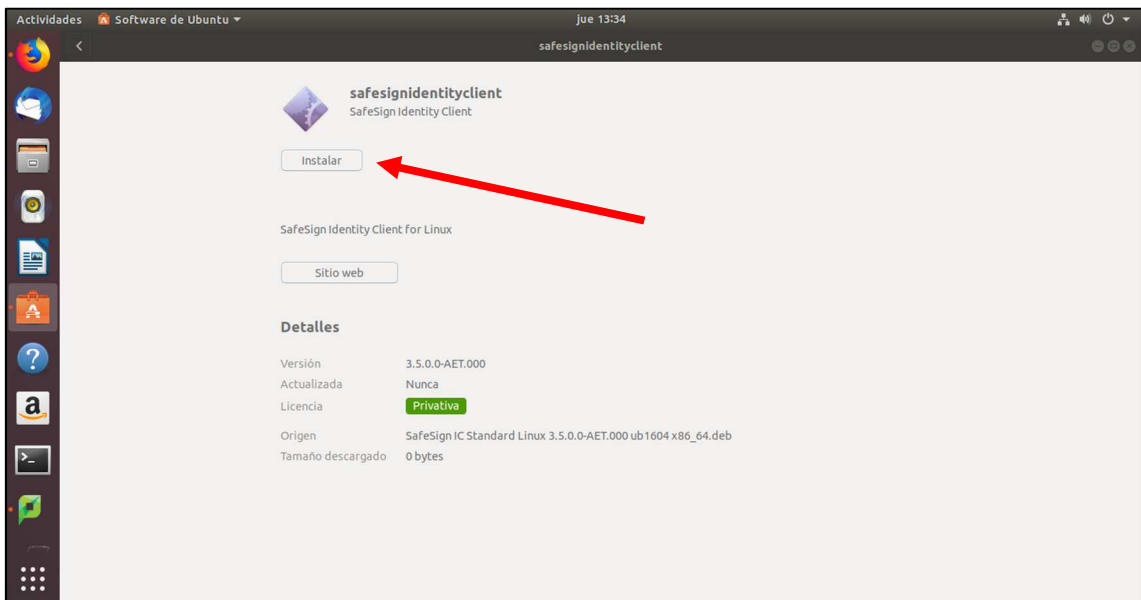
Actividades Software de Ubuntu ▾ jue 13:34

safesignidentityclient

safesignidentityclient
SafeSign Identity Client

Instalar

SafeSign Identity Client for Linux

Sitio web

Detalles

| | |
|---|---|
| Versión | 3.5.0.0-AET.000 |
| Actualizada | Nunca |
| Licencia | Privativa |
| Origen | SafeSign IC Standard Linux 3.5.0.0-AET.000 ub1604 x86_64.deb |
| Tamaño descargado | 0 bytes |